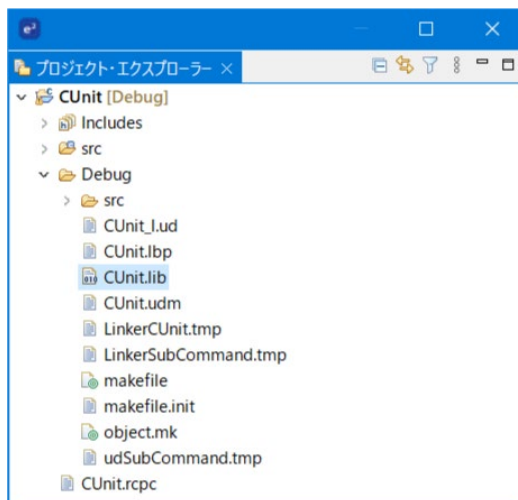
プロジェクト・エクスプローラー ×

CUnit [Debug]
Includes
src
Debug
src
CUnit_l.ud
CUnit.lbp
CUnit.lib
CUnit.udm
LinkerCUnit.tmp
LinkerSubCommand.tmp
makefile
makefile.init
object.mk
udSubCommand.tmp
CUnit.rcpc